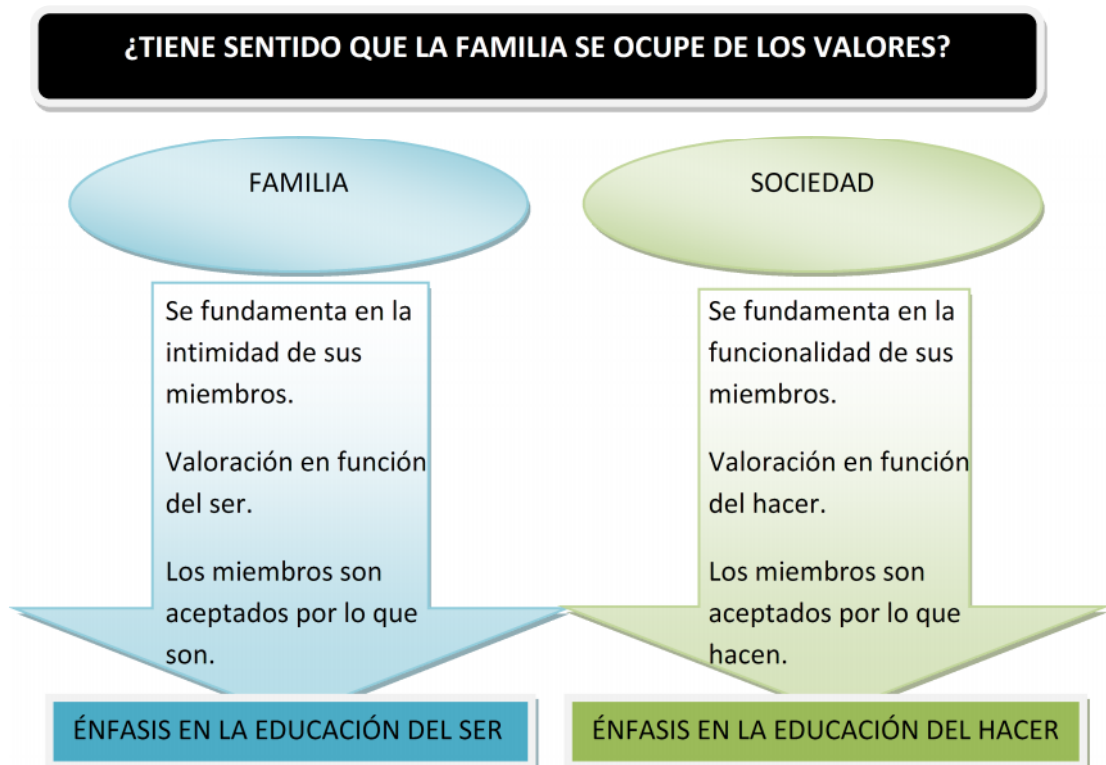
¿TIENE SENTIDO QUE LA FAMILIA SE OCUPE DE LOS VALORES?

FAMILIA

Se fundamenta en la intimidad de sus miembros.

Valoración en función del ser.

Los miembros son aceptados por lo que son.

ÉNFASIS EN LA EDUCACIÓN DEL SER

SOCIEDAD

Se fundamenta en la funcionalidad de sus miembros.

Valoración en función del hacer.

Los miembros son aceptados por lo que hacen.

ÉNFASIS EN LA EDUCACIÓN DEL HACER